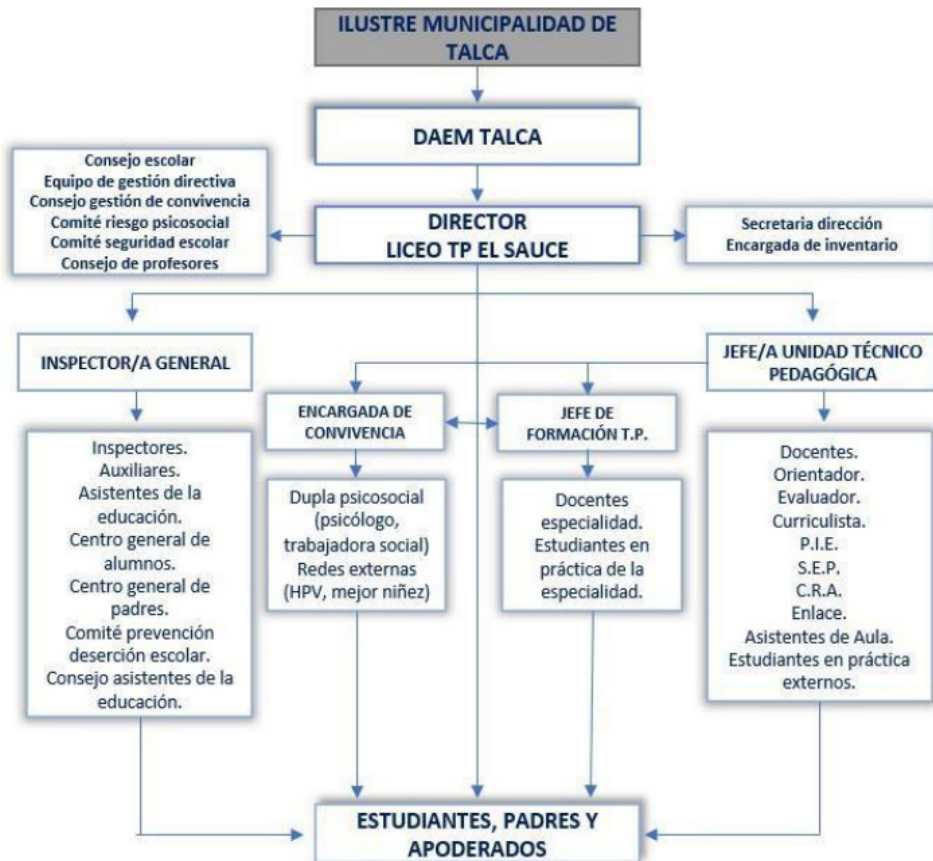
ILUSTRE MUNICIPALIDAD DE TALCA

DAEM TALCA

Consejo escolar
Equipo de gestión directiva
Consejo gestión de convivencia
Comité riesgo psicosocial
Comité seguridad escolar
Consejo de profesores

DIRECTOR
LICEO TP EL SAUCE

Secretaria dirección
Encargada de inventario

INSPECTOR/A GENERAL

Inspectores.
Auxiliares.
Asistentes de la educación.
Centro general de alumnos.
Centro general de padres.
Comité prevención deserción escolar.
Consejo asistentes de la educación.

ENCARGADA DE CONVIVENCIA

Dupla psicosocial (psicólogo, trabajadora social)
Redes externas (HPV, mejor niñez)

JEFE DE FORMACIÓN T.P.

Docentes especialidad.
Estudiantes en práctica de la especialidad.

JEFE/A UNIDAD TÉCNICO PEDAGÓGICA

Docentes.
Orientador.
Evaluador.
Curriculista.
P.I.E.
S.E.P.
C.R.A.
Enlace.
Asistentes de Aula.
Estudiantes en práctica externos.

ESTUDIANTES, PADRES Y APODERADOS